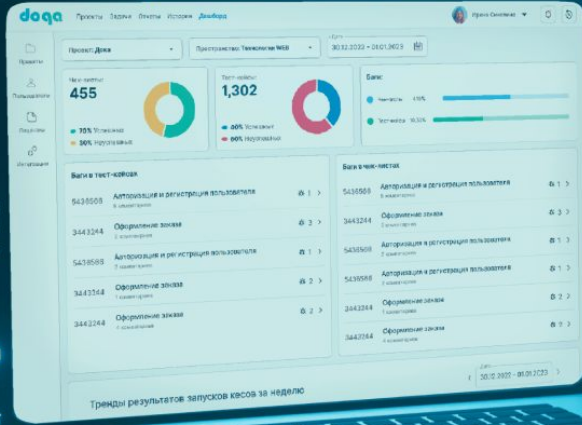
doqa Проекты Задачи Отчеты История Дашборд

Ирина Семенова

Проекты
Пользователи
Разделы
Интеграции

Проект: Дока
Пространство: Технологии WEB
Дата 30.12.2022 - 06.01.2023

Чек-листы
455
70% Успешных
30% Неуспешных

Тест-кейсы
1,302
40% Успешных
60% Неуспешных

Баги
Чек-листы 45%
Тест-кейсы 16.5%

Баги в тест-кейсах
5436568 Авторизация и регистрация пользователя 5 комментариев 1
3443244 Оформление заказа 2 комментария 3
5436568 Авторизация и регистрация пользователя 3 комментария 1
3443244 Оформление заказа 1 комментарий 2
3443244 Оформление заказа 1 комментарий 2

Баги в чек-листах
5436568 Авторизация и регистрация пользователя 5 комментариев 1
3443244 Оформление заказа 2 комментария 3
5436568 Авторизация и регистрация пользователя 3 комментария 1
5436568 Авторизация и регистрация пользователя 3 комментария 1
3443244 Оформление заказа 1 комментарий 2
3443244 Оформление заказа 4 комментария 2

Дата 30.12.2022 - 06.01.2023

Тренды результатов запусков кейсов за неделю